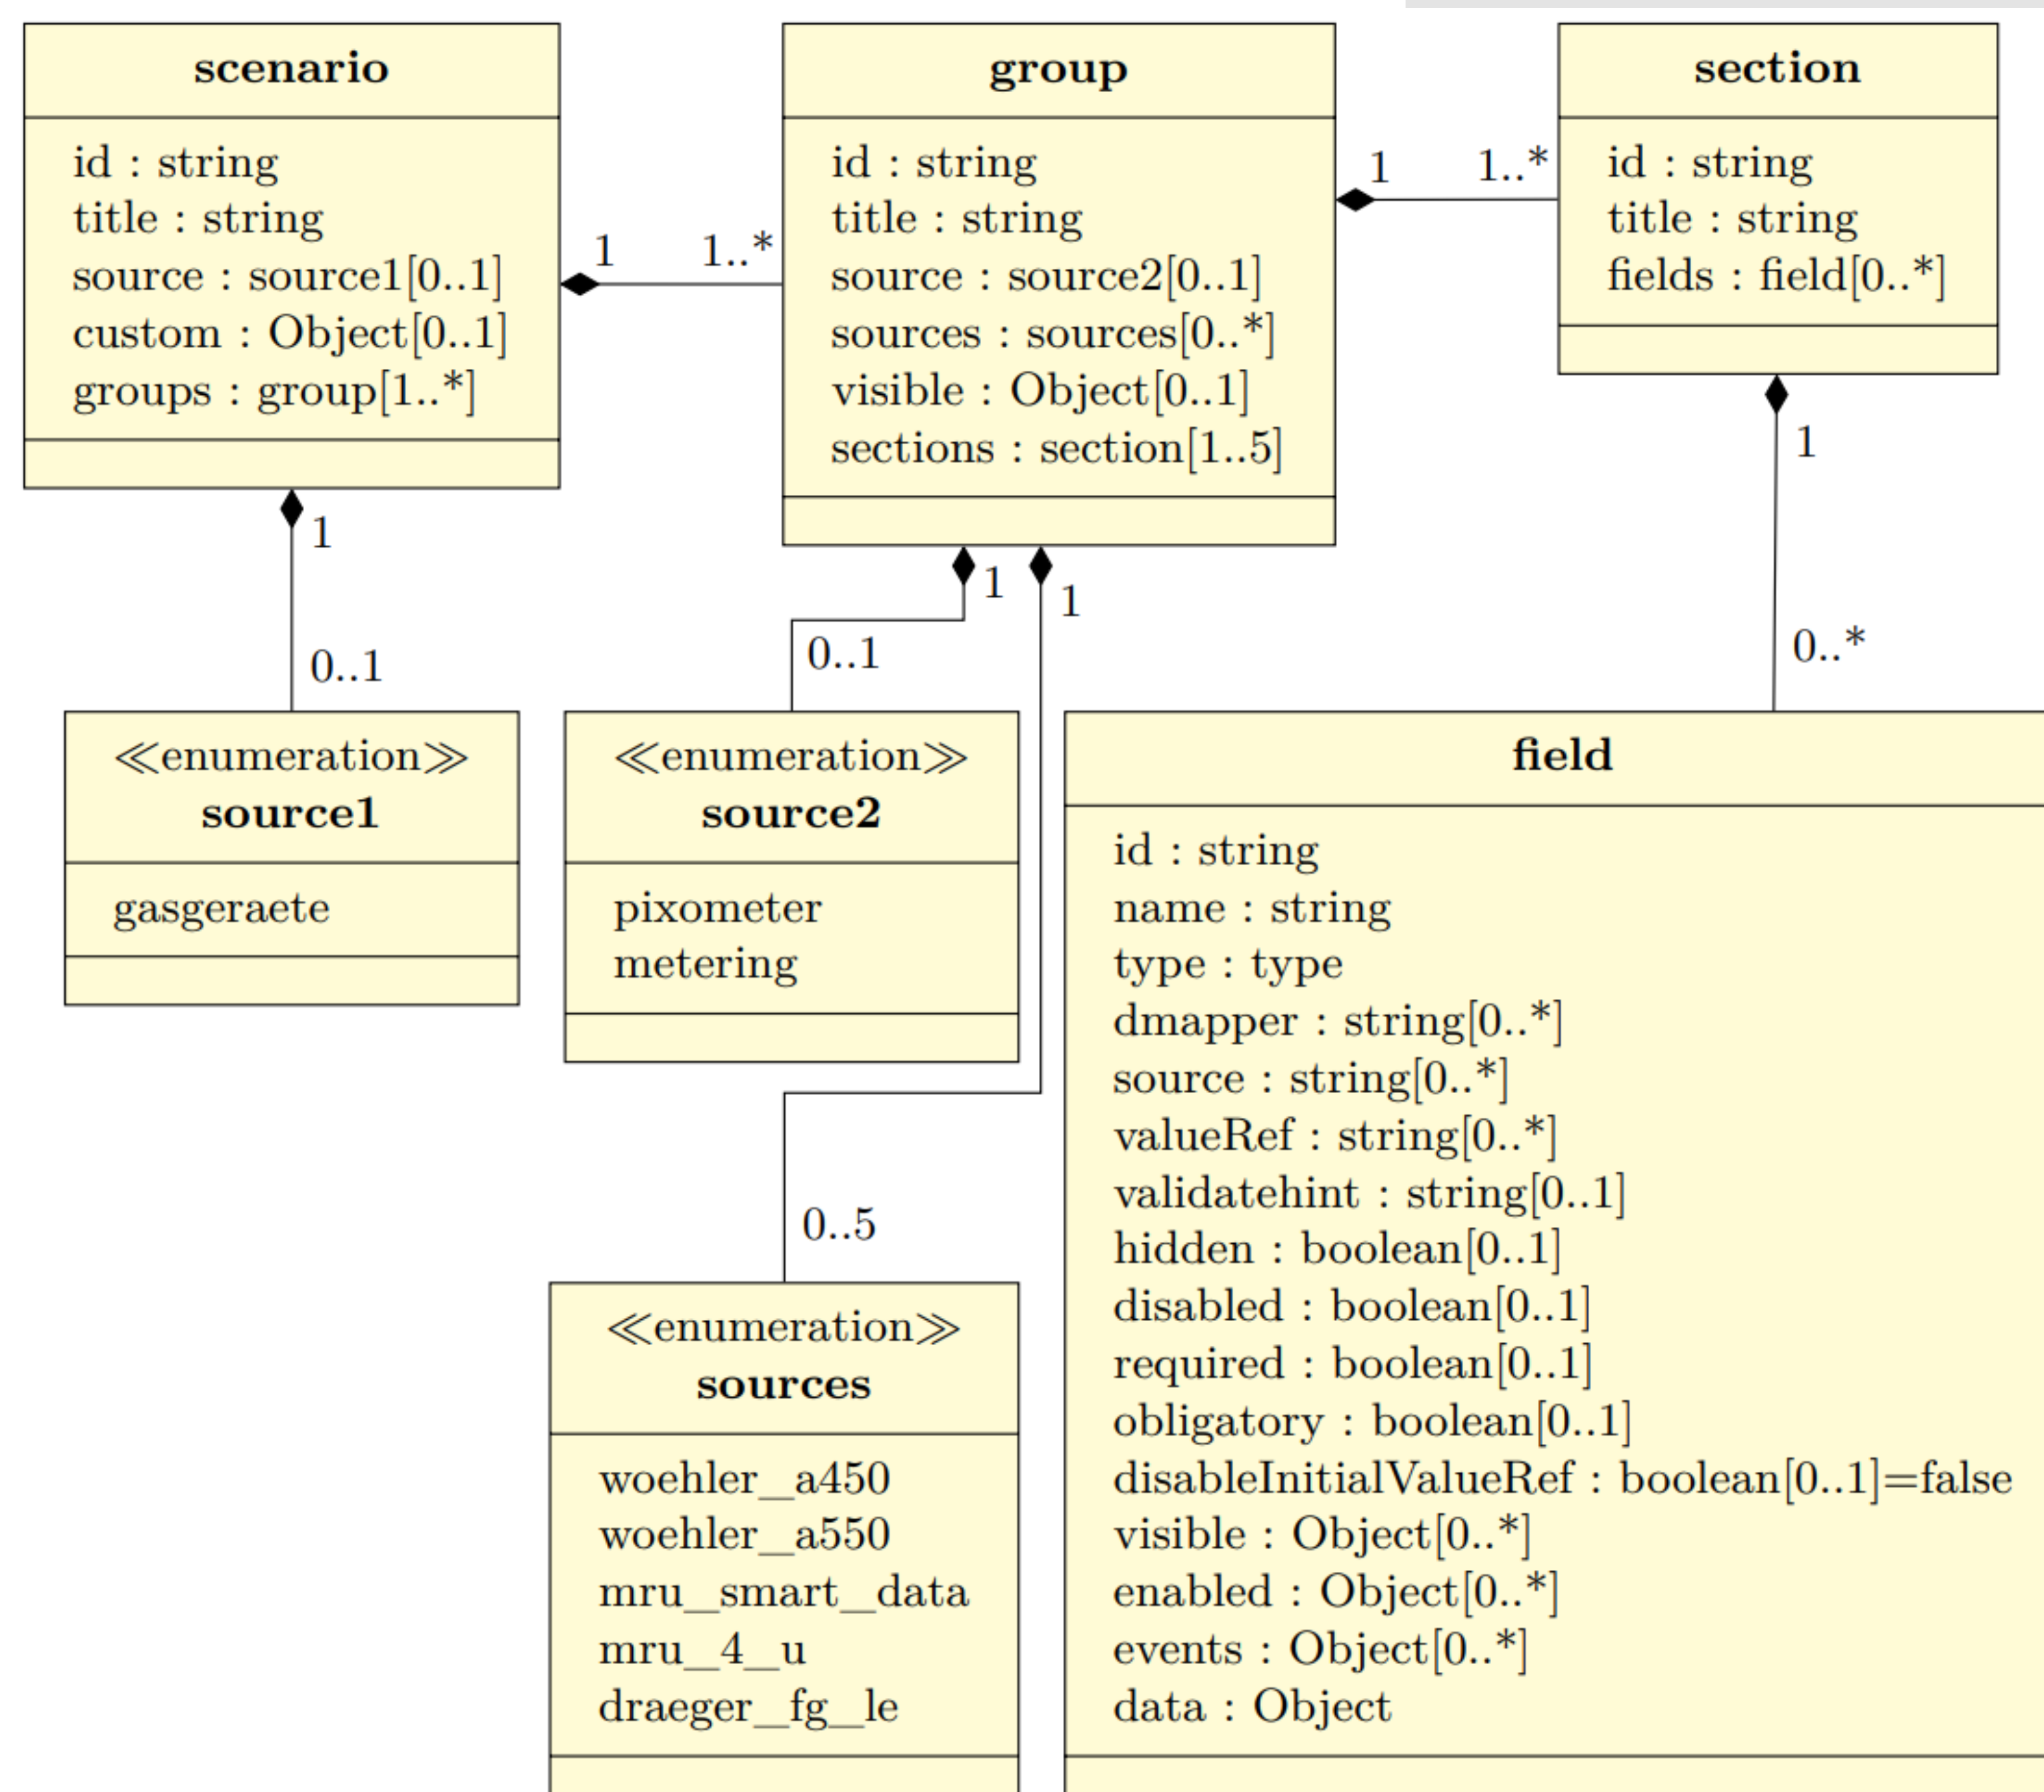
scenario

id : string
title : string
source : source1[0..1]
custom : Object[0..1]
groups : group[1..*]

1 1..*

group

id : string
title : string
source : source2[0..1]
sources : sources[0..*]
visible : Object[0..1]
sections : section[1..5]

1 1..*

section

id : string
title : string
fields : field[0..*]

1

1

0..1

1

0..1

1

0..*

≪enumeration≫
source1

gasgeraete

≪enumeration≫
source2

pixometer
metering

field

id : string
name : string
type : type
dmapper : string[0..*]
source : string[0..*]
valueRef : string[0..*]
validatehint : string[0..1]
hidden : boolean[0..1]
disabled : boolean[0..1]
required : boolean[0..1]
obligatory : boolean[0..1]
disableInitialValueRef : boolean[0..1]=false
visible : Object[0..*]
enabled : Object[0..*]
events : Object[0..*]
data : Object

0..5

≪enumeration≫
sources

woehler_a450
woehler_a550
mru_smart_data
mru_4_u
draeger_fg_le